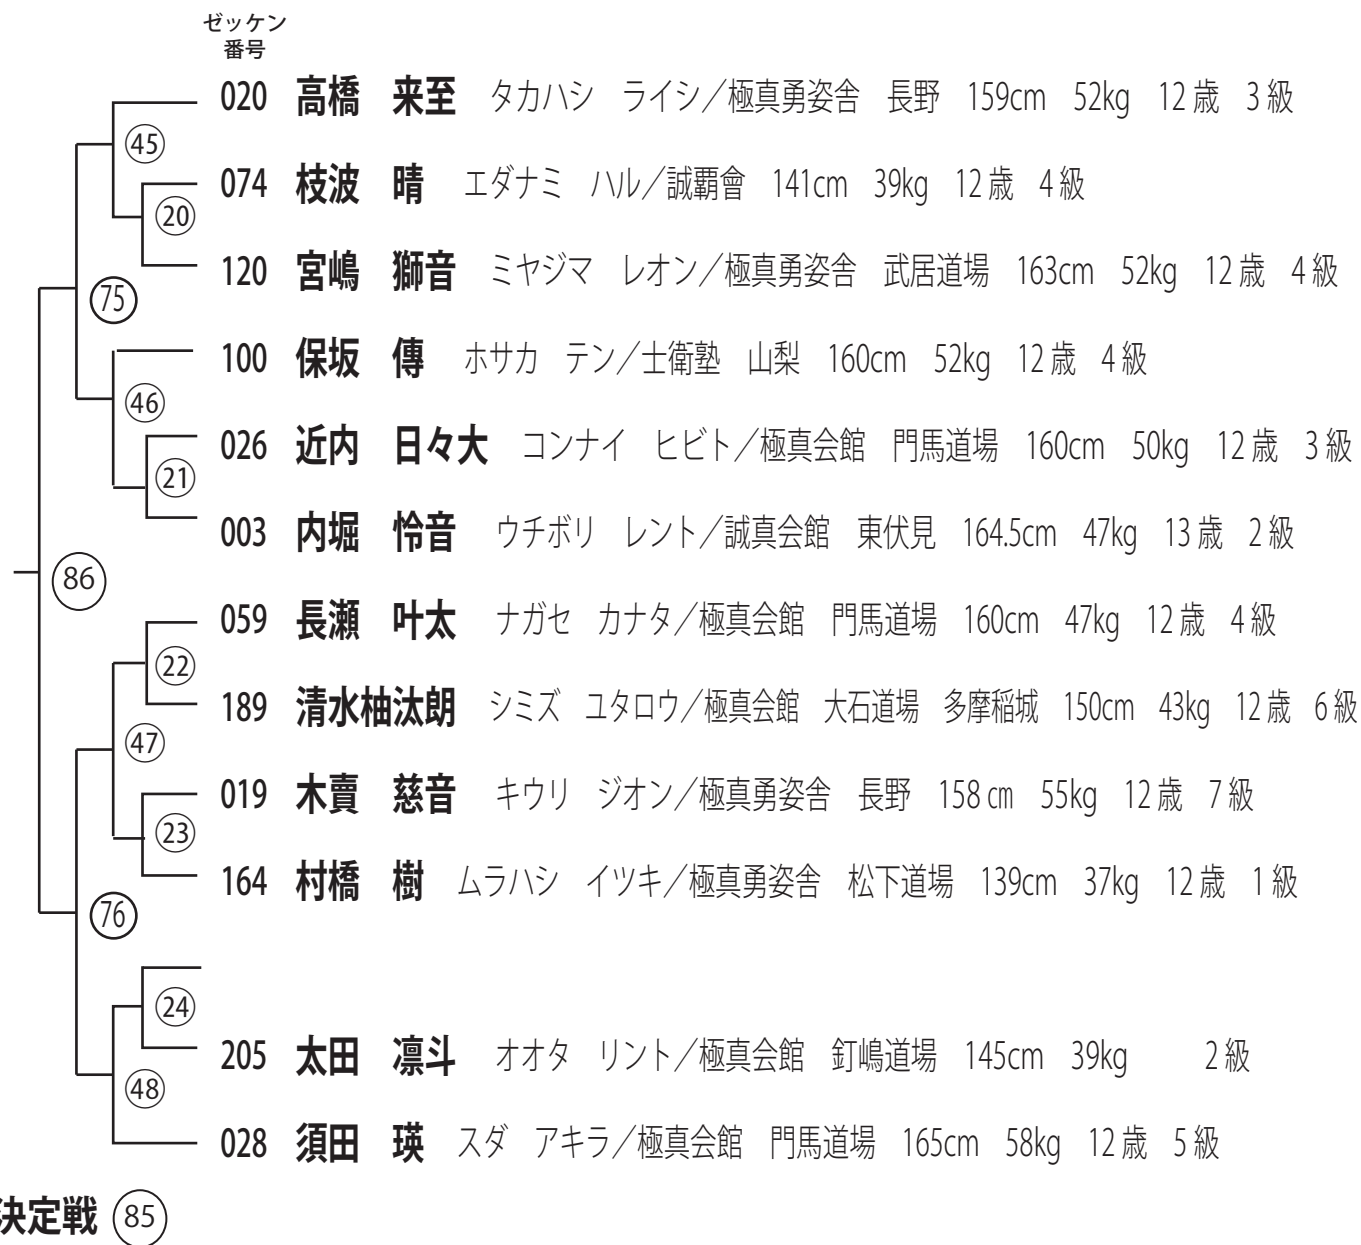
ゼッケン
番号

020 高橋　来至　タカハシ　ライシ／極真勇姿舎　長野　159cm　52kg　12歳　3級

45

074 枝波　晴　エダナミ　ハル／誠覇會　141cm　39kg　12歳　4級

20

120 宮嶋　獅音　ミヤジマ　レオン／極真勇姿舎　武居道場　163cm　52kg　12歳　4級

75

100 保坂　傳　ホサカ　テン／士衛塾　山梨　160cm　52kg　12歳　4級

46

026 近内　日々大　コンナイ　ヒビト／極真会館　門馬道場　160cm　50kg　12歳　3級

21

003 内堀　怜音　ウチボリ　レント／誠真会館　東伏見　164.5cm　47kg　13歳　2級

86

059 長瀬　叶太　ナガセ　カナタ／極真会館　門馬道場　160cm　47kg　12歳　4級

22

189 清水柚汰朗　シミズ　ユタロウ／極真会館　大石道場　多摩稲城　150cm　43kg　12歳　6級

47

019 木賣　慈音　キウリ　ジオン／極真勇姿舎　長野　158㎝　55kg　12歳　7級

23

164 村橋　樹　ムラハシ　イツキ／極真勇姿舎　松下道場　139cm　37kg　12歳　1級

76

24

205 太田　凛斗　オオタ　リント／極真会館　釘嶋道場　145cm　39kg　2級

48

028 須田　瑛　スダ　アキラ／極真会館　門馬道場　165cm　58kg　12歳　5級

決定戦 85